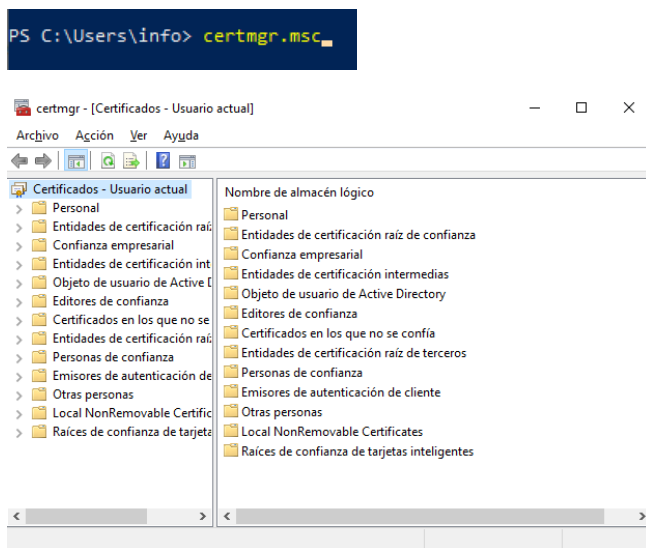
PS C:\Users\info> certmgr.msc_

certmgr - [Certificados - Usuario actual]

Archivo Acción Ver Ayuda

Certificados - Usuario actual
Personal
Entidades de certificación raíz
Confianza empresarial
Entidades de certificación int
Objeto de usuario de Active D
Editores de confianza
Certificados en los que no se
Entidades de certificación raíz
Personas de confianza
Emisores de autenticación de
Otras personas
Local NonRemovable Certific
Raíces de confianza de tarjeta

Nombre de almacén lógico
Personal
Entidades de certificación raíz de confianza
Confianza empresarial
Entidades de certificación intermedias
Objeto de usuario de Active Directory
Editores de confianza
Certificados en los que no se confía
Entidades de certificación raíz de terceros
Personas de confianza
Emisores de autenticación de cliente
Otras personas
Local NonRemovable Certificates
Raíces de confianza de tarjetas inteligentes